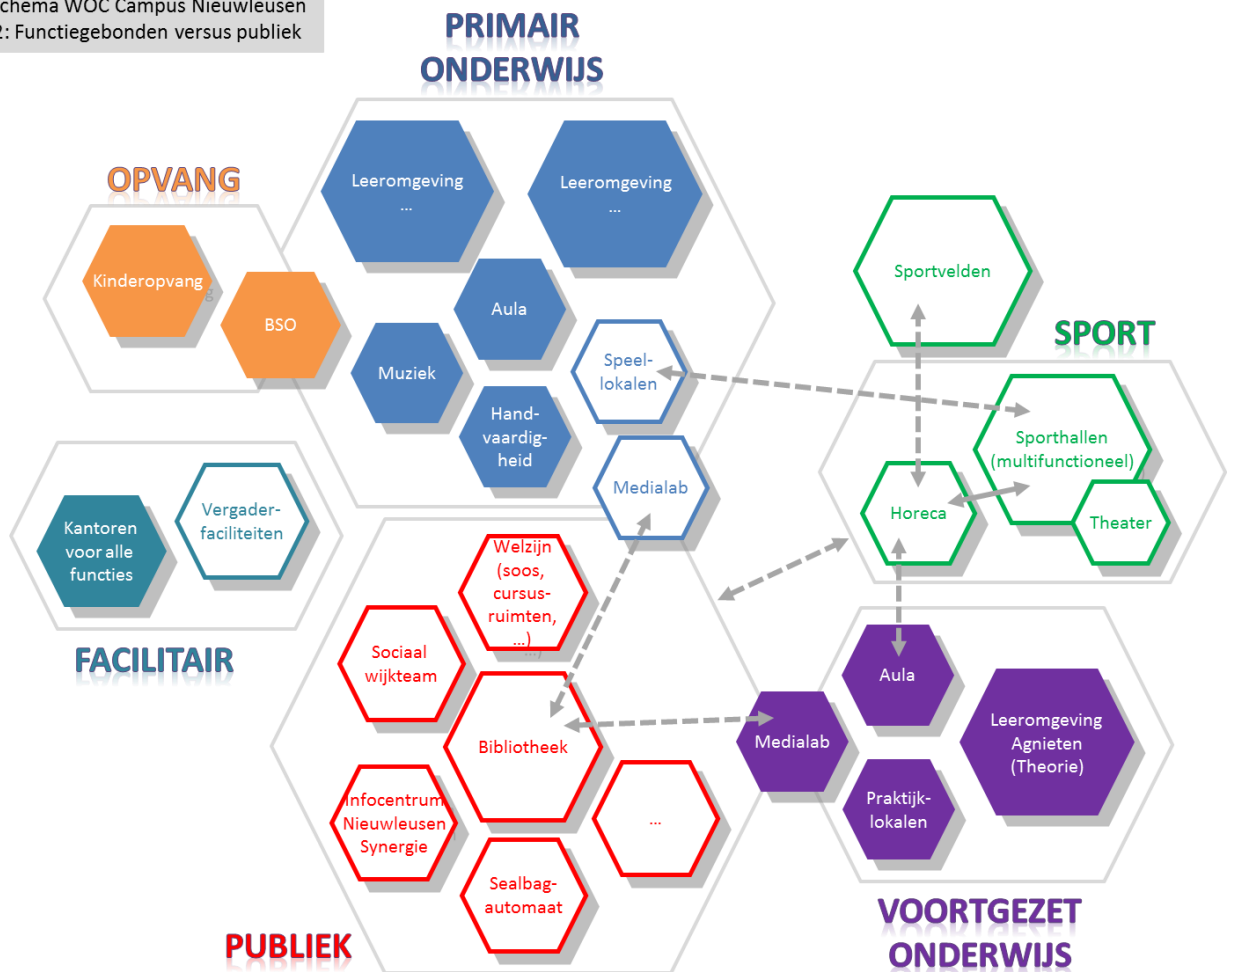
chema WOC Campus Nieuwleusen
2: Functiegebonden versus publiek

PRIMAIR ONDERWIJS

Leeromgeving ...

Leeromgeving ...

Aula

Muziek

Hand-vaardig-heid

Speel-lokalen

Medialab

OPVANG

Kinderopvang

BSO

FACILITAIR

Kantoren voor alle functies

Vergader-faciliteiten

Sportvelden

SPORT

Sporthallen (multifunctioneel)

Horeca

Theater

Welzijn (soos, cursus-ruimten, ...)

Sociaal wijkteam

Bibliotheek

Infocentrum Nieuwleusen Synergie

...

Sealbag-automaat

PUBLIEK

Aula

Leeromgeving Agnieten (Theorie)

Medialab

Praktijk-lokalen

VOORTGEZET ONDERWIJS